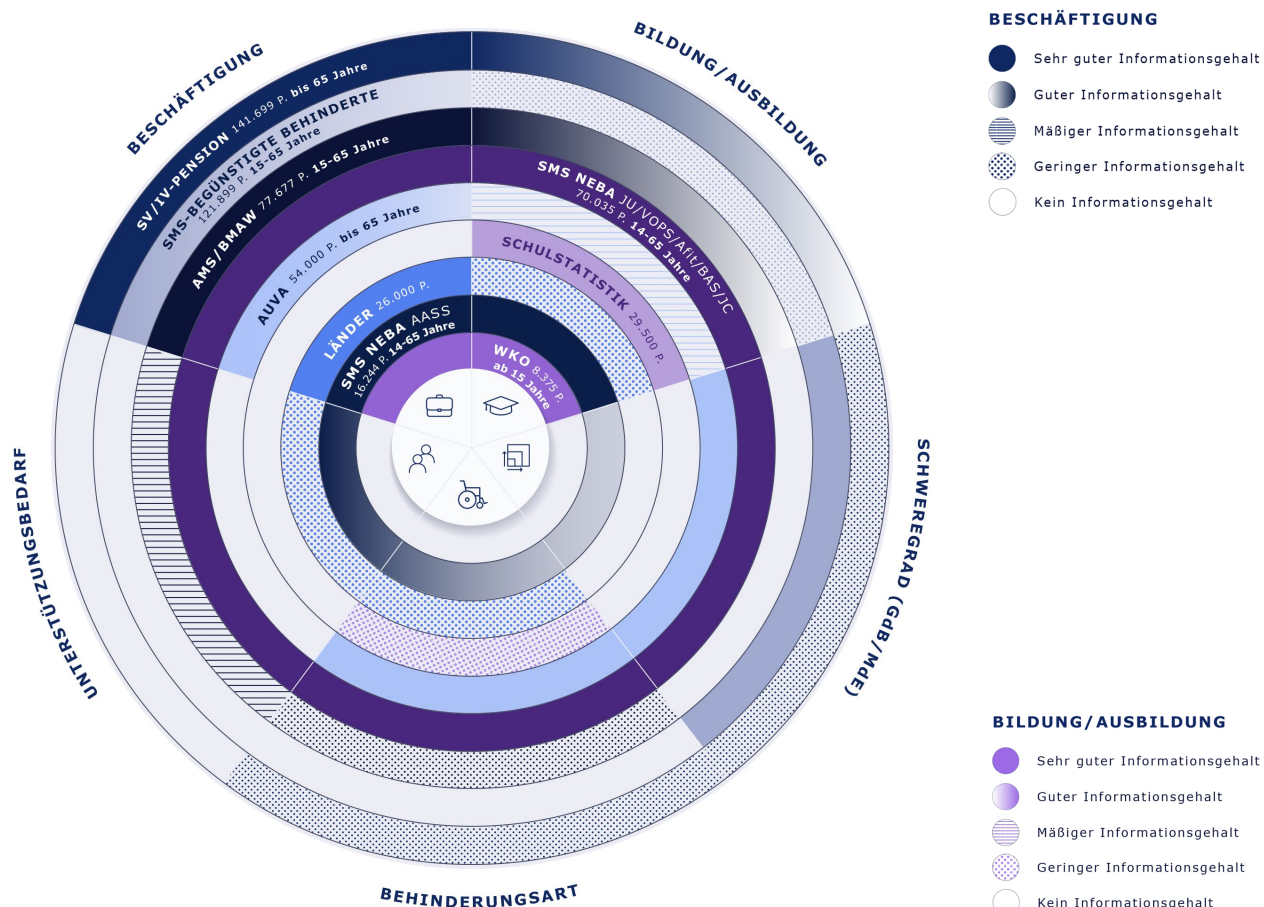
BESCHÄFTIGUNG

BILDUNG/AUSBILDUNG

SV/IV-PENSION 141.699 P. bis 65 Jahre

SMS-BEGÜNSTIGTE BEHINDERTE 121.899 P. 15-65 Jahre

AMS/BMAW 77.677 P. 15-65 Jahre

AUVA 54.000 P. bis 65 Jahre

LÄNDER 26.000 P.

SMS NEBA AASS 16.244 P. 14-65 Jahre

WKO 8.375 P. ab 15 Jahre

SCHULSTATISTIK 29.500 P.

SMS NEBA JU/VOPS/Afit/BAS/JC 70.035 P. 14-65 Jahre

UNTERSTÜTZUNGSBEDARF

SCHWEREGRAD (GdB/MdE)

BEHINDERUNGSART

BESCHÄFTIGUNG

Sehr guter Informationsgehalt

Guter Informationsgehalt

Mäßiger Informationsgehalt

Geringer Informationsgehalt

Kein Informationsgehalt

BILDUNG/AUSBILDUNG

Sehr guter Informationsgehalt

Guter Informationsgehalt

Mäßiger Informationsgehalt

Geringer Informationsgehalt

Kein Informationsgehalt